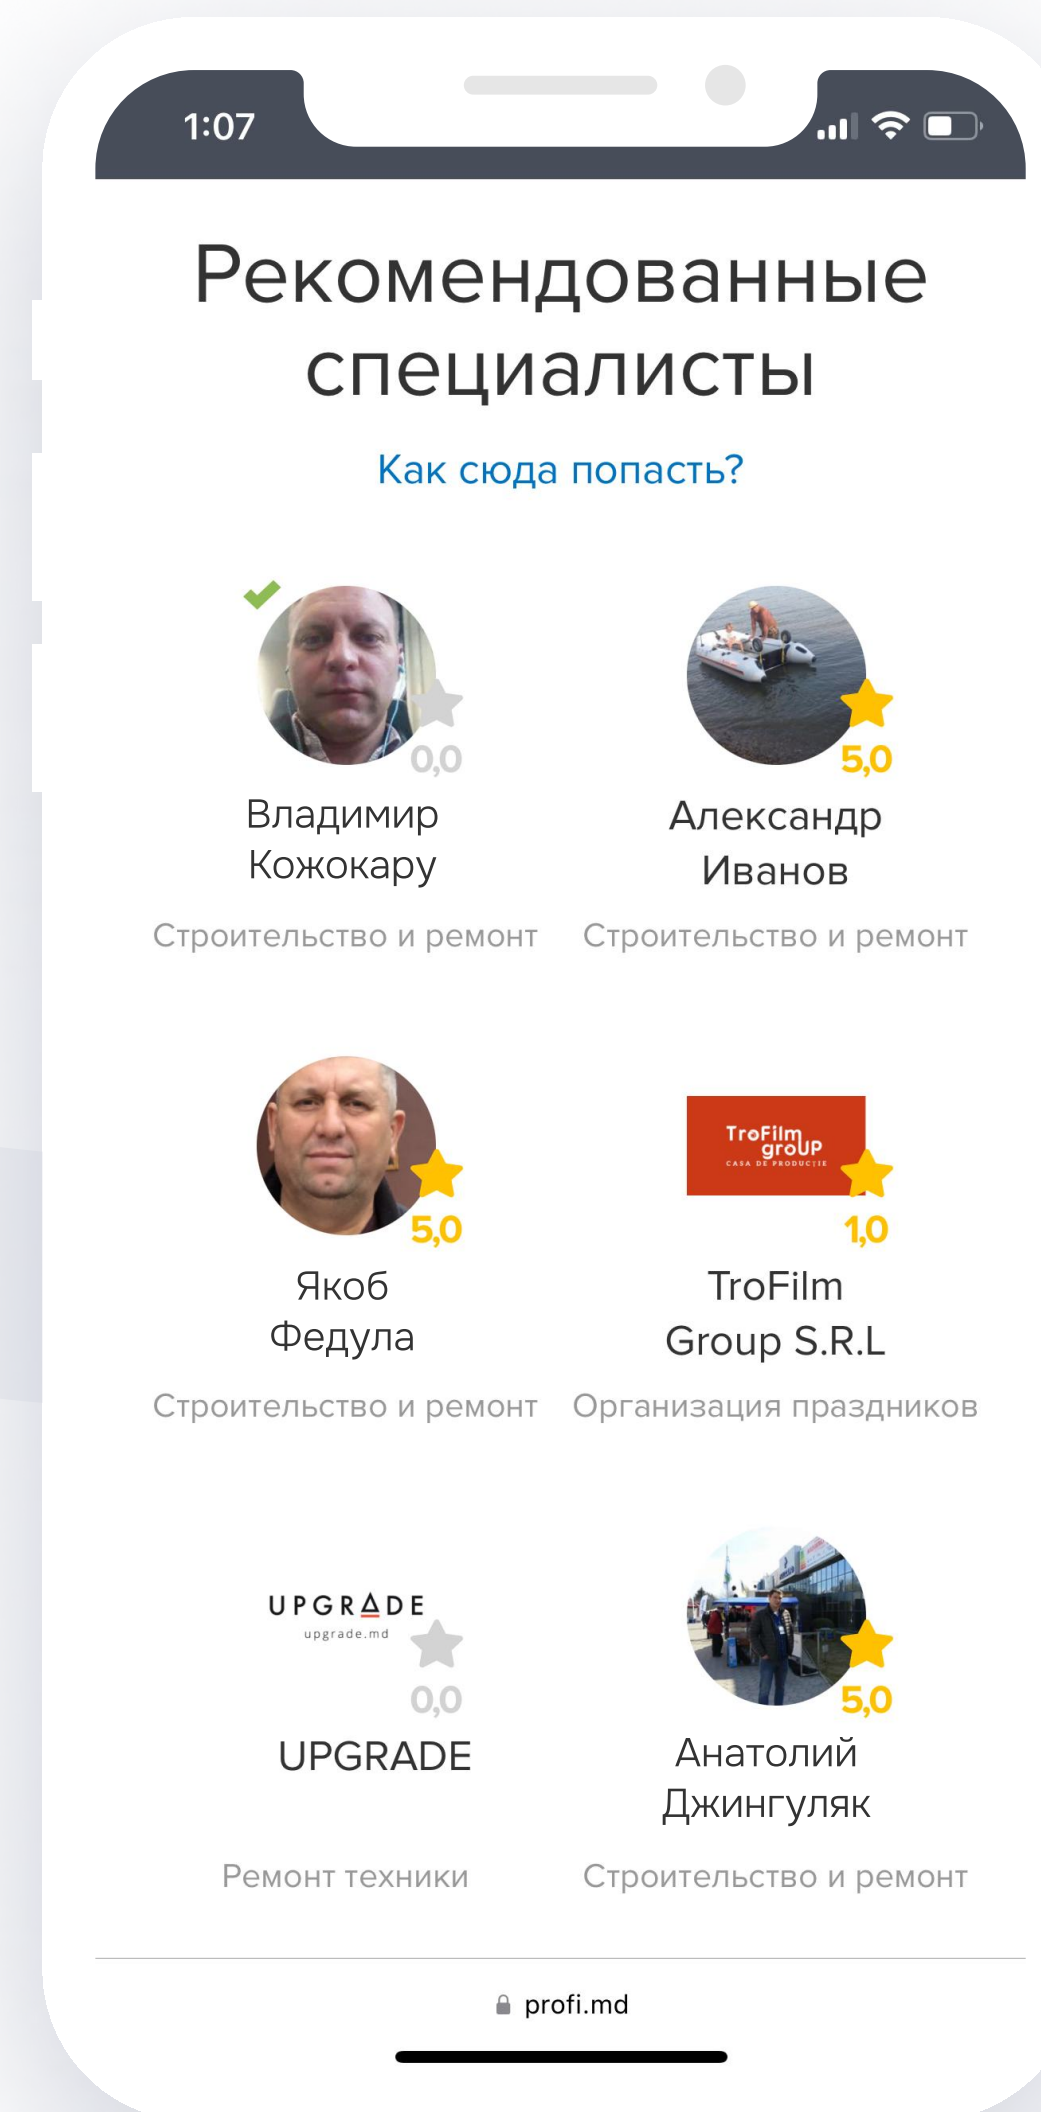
1:07

Рекомендованные специалисты

Как сюда попасть?

0,0
Владимир Кожокару
Строительство и ремонт

5,0
Александр Иванов
Строительство и ремонт

5,0
Якоб Федула
Строительство и ремонт

TroFilm group
CASA DE PRODUCȚIE
1,0
TroFilm Group S.R.L
Организация праздников

UPGRADE
upgrade.md
0,0
UPGRADE
Ремонт техники

5,0
Анатолий Джинguляк
Строительство и ремонт

profi.md